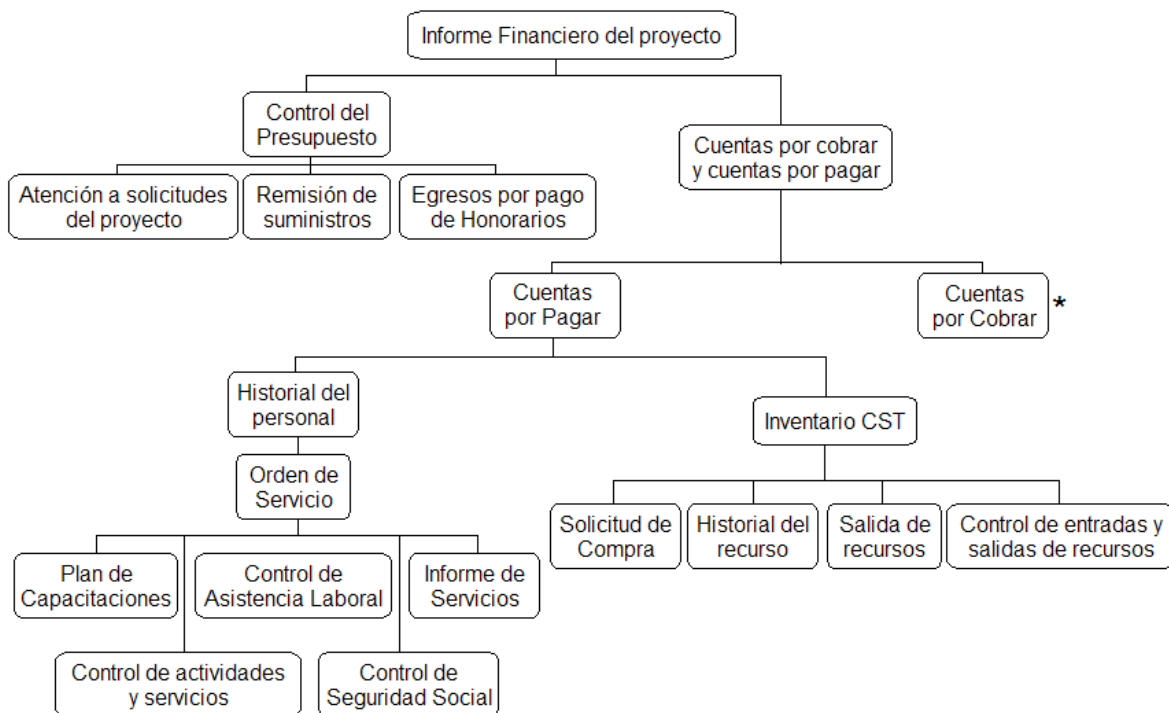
Informe Financiero del proyecto

Control del Presupuesto

Cuentas por cobrar y cuentas por pagar

Atención a solicitudes del proyecto

Remisión de suministros

Egresos por pago de Honorarios

Cuentas por Pagar

Cuentas por Cobrar *

Historial del personal

Inventario CST

Orden de Servicio

Solicitud de Compra

Historial del recurso

Salida de recursos

Control de entradas y salidas de recursos

Plan de Capacitaciones

Control de Asistencia Laboral

Informe de Servicios

Control de actividades y servicios

Control de Seguridad Social